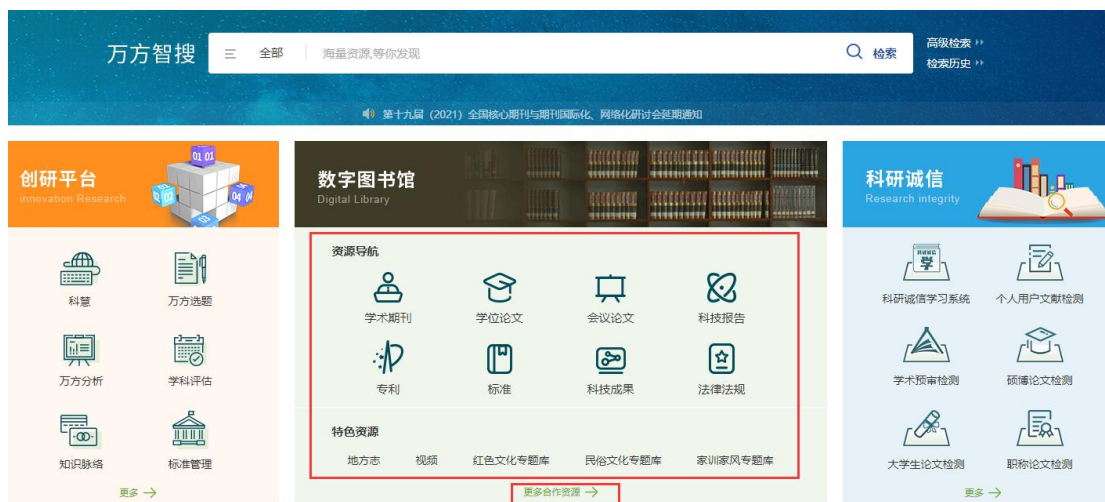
万方智搜

全部 海量资源,等你发现

检索

高级检索

检索历史

第十九届（2021）全国核心期刊与期刊国际化、网络化研讨会延期通知

创研平台
innovation Research

01 01 04 01

科慧 万方选题
万方分析 学科评估
知识脉络 标准管理

更多 →

数字图书馆
Digital Library

资源导航

学术期刊 学位论文 会议论文 科技报告
专利 标准 科技成果 法律法规

特色资源

地方志 视频 红色文化专题库 民俗文化专题库 家训家风专题库

更多合作资源 →

科研诚信
Research integrity

科研诚信学习系统 个人用户文献检测
学术预审检测 硕博论文检测
大学生论文检测 职称论文检测

更多 →